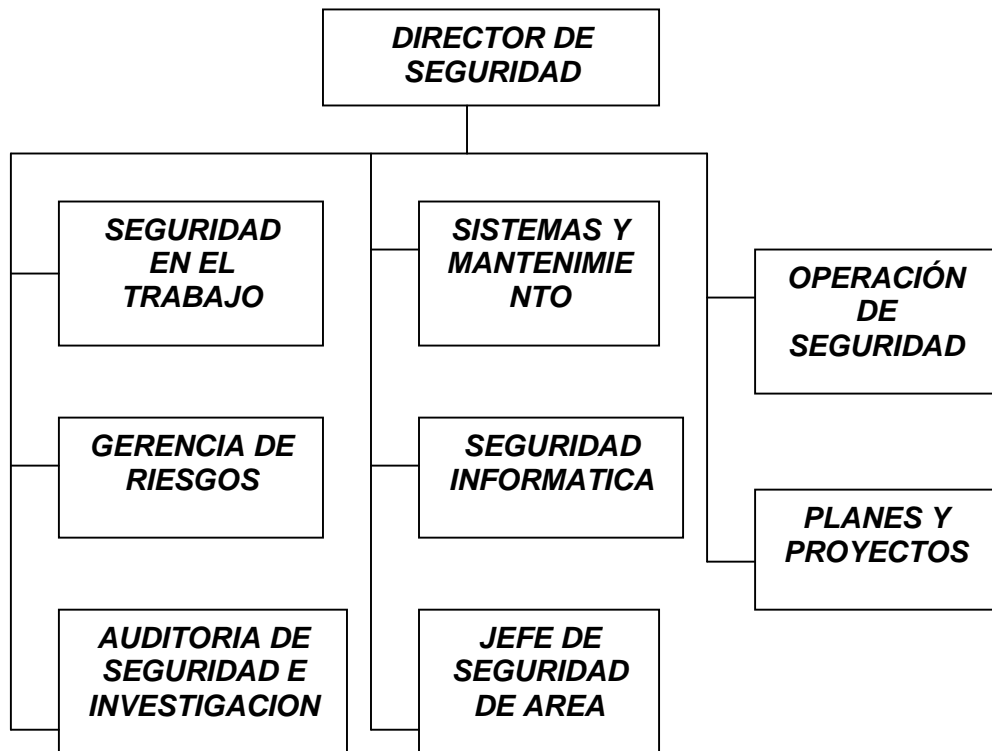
DIRECTOR DE SEGURIDAD

SEGURIDAD EN EL TRABAJO

GERENCIA DE RIESGOS

AUDITORIA DE SEGURIDAD E INVESTIGACION

SISTEMAS Y MANTENIMIE NTO

SEGURIDAD INFORMATICA

JEFE DE SEGURIDAD DE AREA

OPERACIÓN DE SEGURIDAD

PLANES Y PROYECTOS